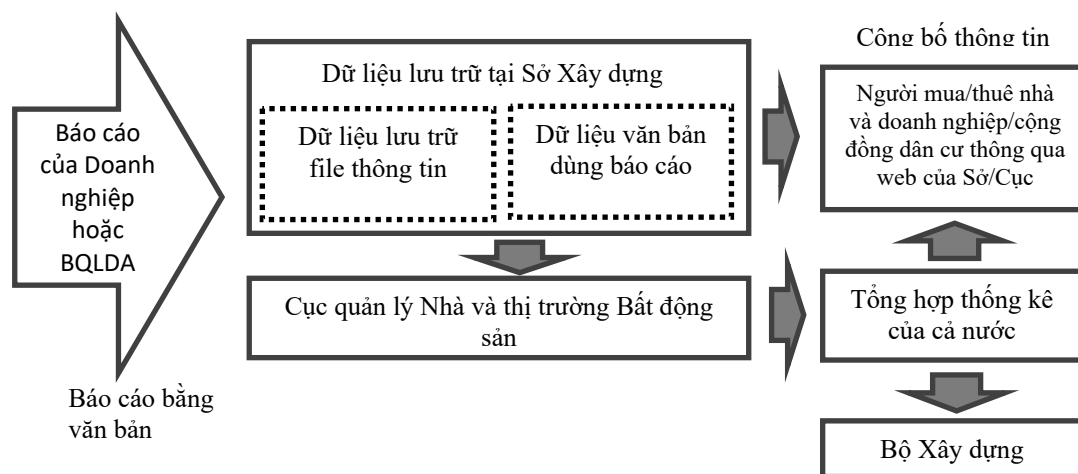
Báo cáo của Doanh nghiệp hoặc BQLDA

Báo cáo bằng văn bản

Dữ liệu lưu trữ tại Sở Xây dựng

Dữ liệu lưu trữ file thông tin

Dữ liệu văn bản dùng báo cáo

Cục quản lý Nhà và thị trường Bất động sản

Công bố thông tin

Người mua/thuê nhà và doanh nghiệp/cộng đồng dân cư thông qua web của Sở/Cục

Tổng hợp thống kê của cả nước

Bộ Xây dựng